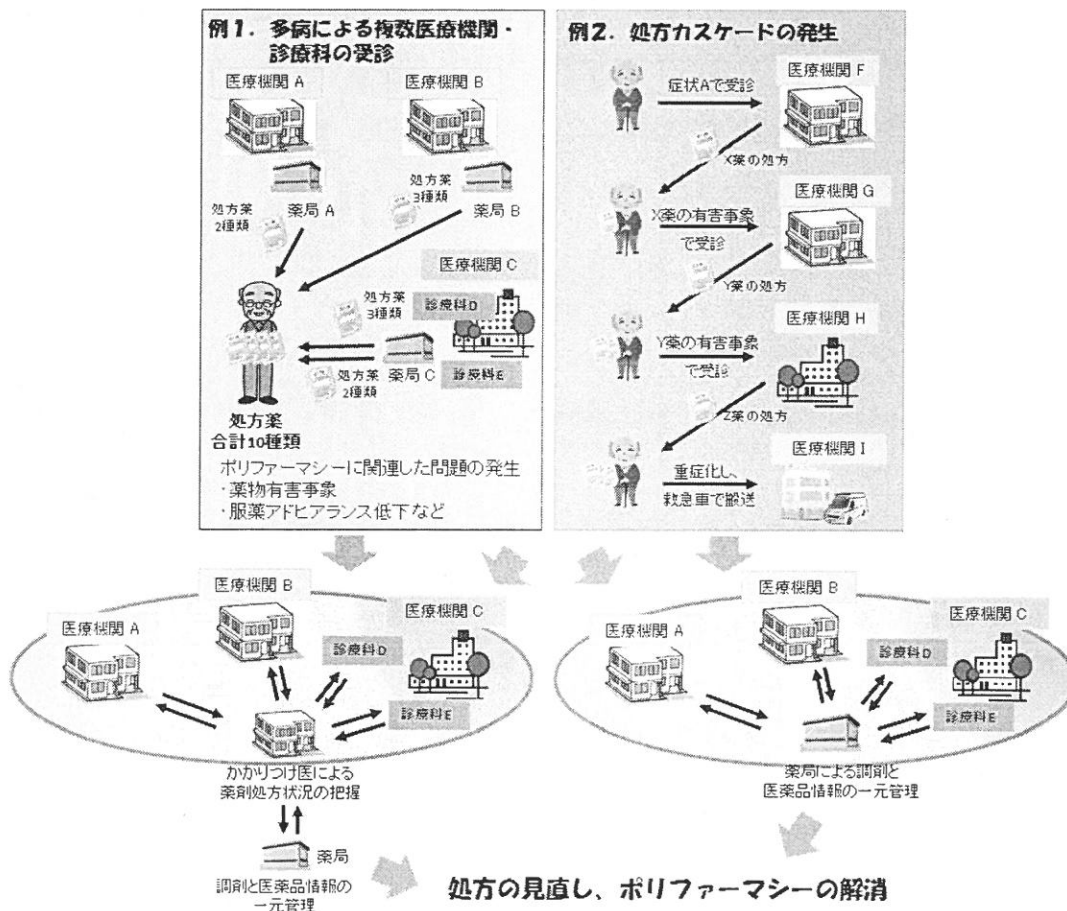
例1．多病による複数医療機関・診療科の受診

医療機関 A

医療機関 B

処方薬 3種類

処方薬 2種類

薬局 A

薬局 B

医療機関 C

処方薬 3種類

診療科 D

処方薬 2種類

薬局 C

診療科 E

処方薬 合計10種類

ポリファーマシーに関連した問題の発生
・薬物有害事象
・服薬アドヒアランス低下など

例2．処方カスケードの発生

症状Aで受診

医療機関 F

X薬の処方

X薬の有害事象で受診

医療機関 G

Y薬の処方

Y薬の有害事象で受診

医療機関 H

Z薬の処方

重症化し、救急車で搬送

医療機関 I

医療機関 A

医療機関 B

医療機関 C

診療科 D

診療科 E

かかりつけ医による薬剤処方状況の把握

薬局

調剤と医薬品情報の一元管理

医療機関 A

医療機関 B

医療機関 C

診療科 D

診療科 E

薬局による調剤と医薬品情報の一元管理

処方の見直し、ポリファーマシーの解消